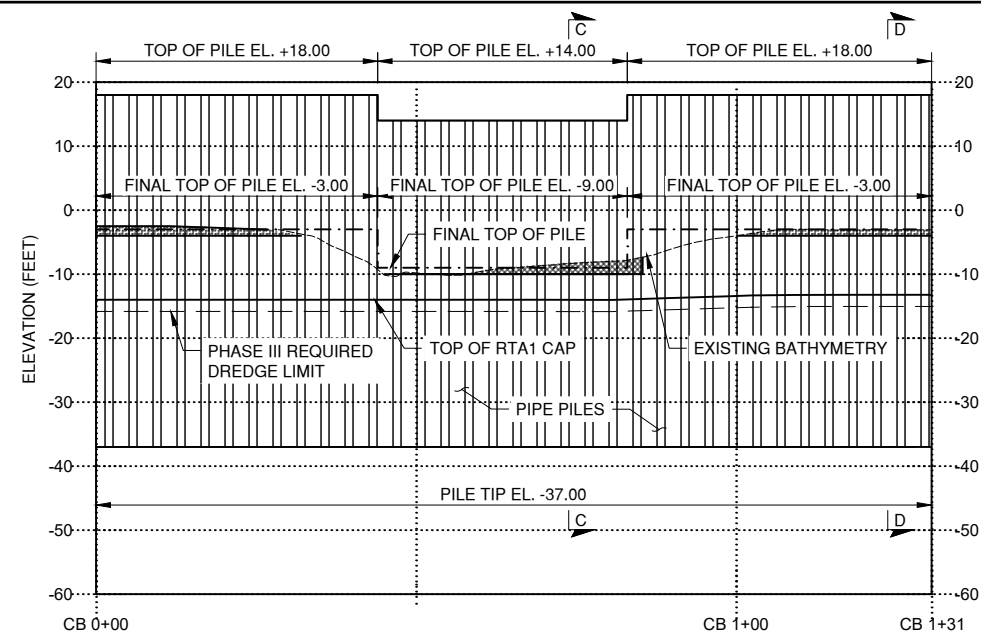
C D

TOP OF PILE EL. +18.00
TOP OF PILE EL. +14.00
TOP OF PILE EL. +18.00

20
10
0
-10
-20
-30
-40
-50
-60

20
10
0
-10
-20
-30
-40
-50
-60

FINAL TOP OF PILE EL. -3.00
FINAL TOP OF PILE EL. -9.00
FINAL TOP OF PILE EL. -3.00

FINAL TOP OF PILE

ELEVATION (FEET)

PHASE III REQUIRED DREDGE LIMIT
TOP OF RTA1 CAP
EXISTING BATHYMETRY

PIPE PILES

PILE TIP EL. -37.00

C D

CB 0+00
CB 1+00
CB 1+31